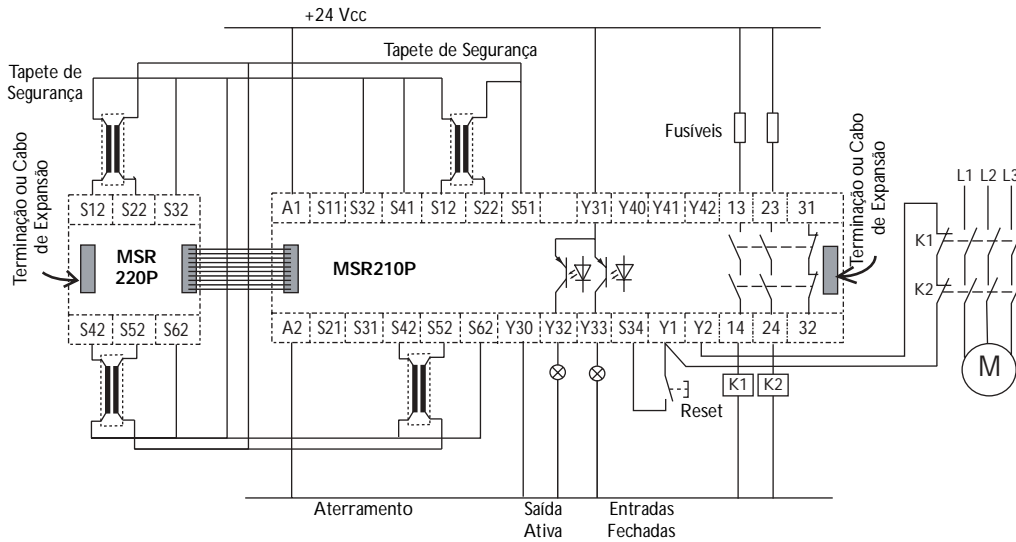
+24 Vcc

Tapete de Segurança

Tapete de Segurança

Terminação ou Cabo de Expansão

S12 S22 S32

MSR 220P

S42 S52 S62

A1 S11 S32 S41 S12 S22 S51 Y31 Y40 Y41 Y42 13 23 31

MSR210P

A2 S21 S31 S42 S52 S62 Y30 Y32 Y33 S34 Y1 Y2 14 24 32

Fusíveis

Terminação ou Cabo de Expansão

L1 L2 L3

K1

K2

M

K1 K2

Reset

Aterramento

Saída Ativa

Entradas Fechadas